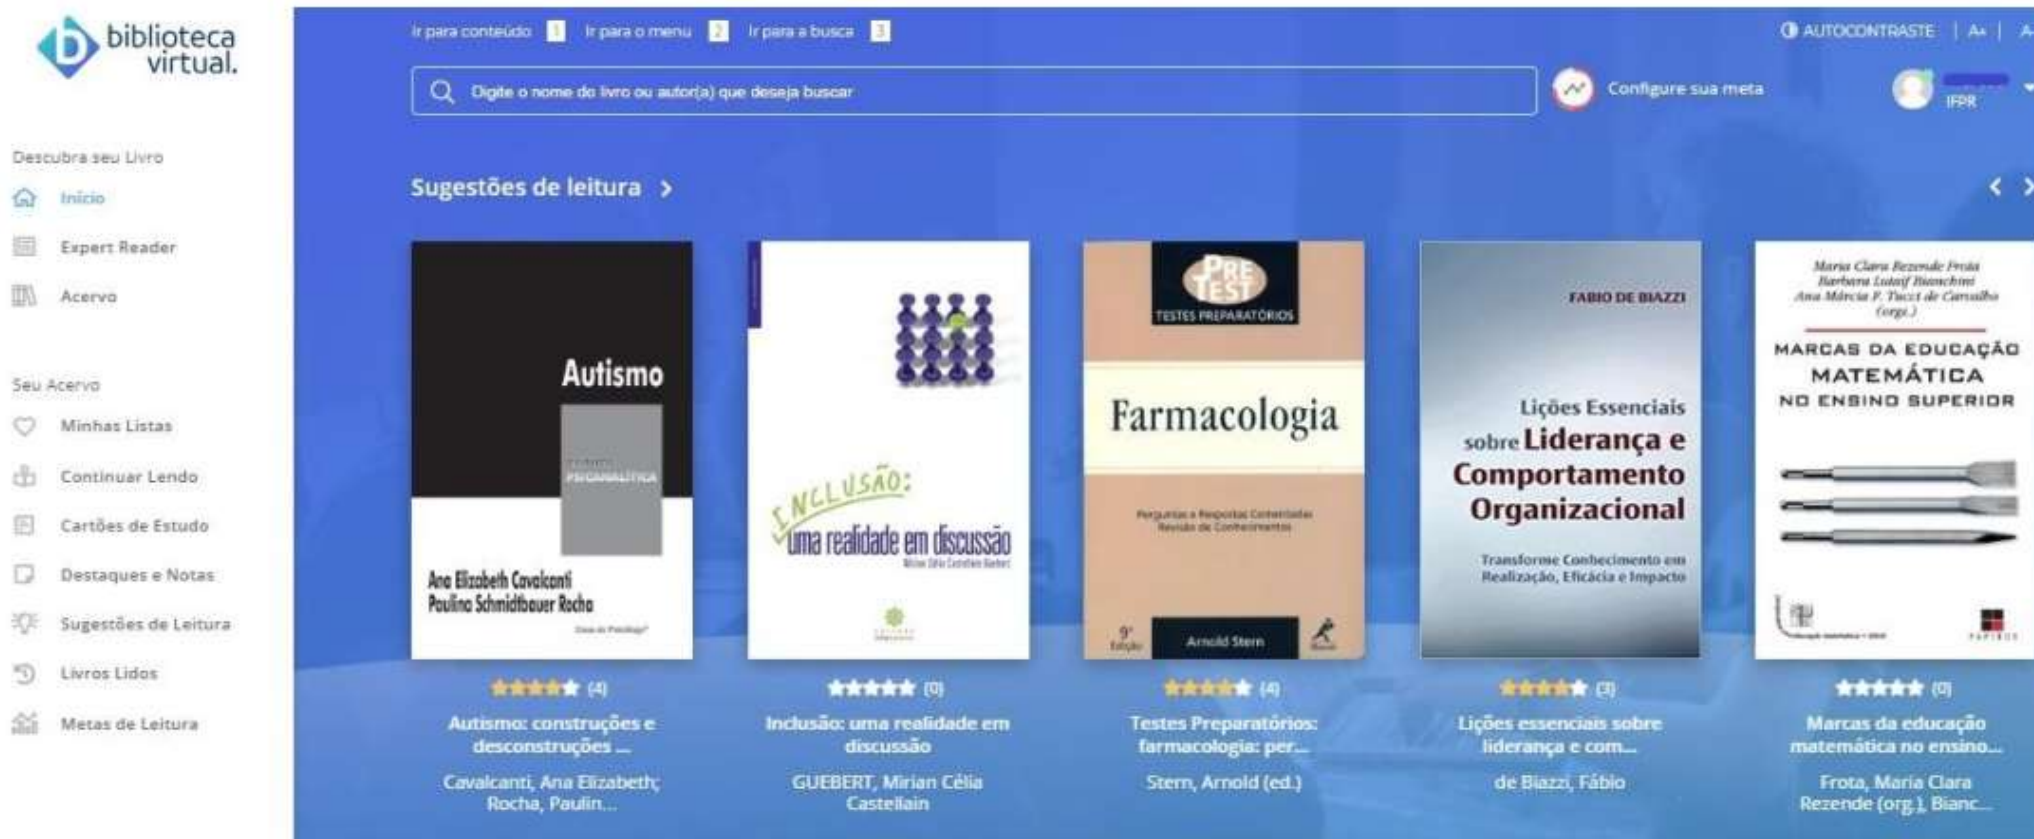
biblioteca virtual.

Descubra seu Livro
Início
Expert Reader
Acervo

Seu Acervo
Minhas Listas
Continuar Lendo
Cartões de Estudo
Destaques e Notas
Sugestões de Leitura
Livros Lidos
Metas de Leitura

Ir para conteúdo 1 Ir para o menu 2 Ir para a busca 3

AUTOCONTRASTE | A+ | A

Digite o nome do livro ou autor(a) que deseja buscar

Configure sua meta

IFPR

Sugestões de leitura >

Autismo
PSICANALÍTICA
Ana Elizabeth Cavalcanti
Paulina Schmidtbauer Rocha

INCLUSÃO: uma realidade em discussão

PRE TEST
TESTES PREPARATÓRIOS
Farmacologia
Perguntas e Respostas Comentadas
Revisão de Conhecimentos
9ª Edição
Arnold Stern

FABIO DE BIAZZI
Lições Essenciais sobre Liderança e Comportamento Organizacional
Transforme Conhecimento em Realização, Eficácia e Impacto

Maria Clara Rezende Frota
Barbara Lutaif Bianchini
Ana Márcia F. Tucci de Carvalho
(orgs.)
MARCAS DA EDUCAÇÃO MATEMÁTICA NO ENSINO SUPERIOR
PAPIRUS

(4)
Autismo: construções e desconstruções ...
Cavalcanti, Ana Elizabeth; Rocha, Paulin...

(0)
Inclusão: uma realidade em discussão
GUEBERT, Mirian Célia Castellain

(4)
Testes Preparatórios: farmacologia: per...
Stern, Arnold (ed.)

(3)
Lições essenciais sobre liderança e com...
de Biazzi, Fábio

(0)
Marcas da educação matemática no ensino...
Frota, Maria Clara Rezende (org.), Bianc...